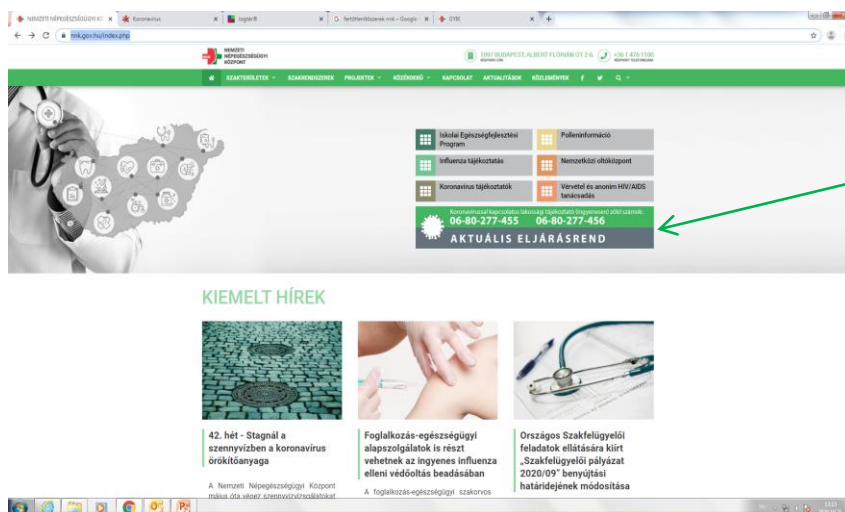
NEMZETI NÉPEGÉSZSÉGÜGYI K | Koronavírus | Jogtár® | fertőtlenítőszerek nnk - Google | GYIK

nnk.gov.hu/index.php

NEMZETI NÉPEGÉSZSÉGÜGYI KÖZPONT

1097 BUDAPEST, ALBERT FLÓRIÁN ÚT 2-6. | +36 1 476 1100

SZAKTERÜLETEK | SZAKRENDSZEREK | PROJEKTEK | KÖZÉRDEKŰ | KAPCSOLAT | AKTUALITÁSOK | KÖZLEMÉNYEK

Iskolai Egészségfejlesztési Program

Polleninformáció

Influenza tájékoztatás

Nemzetközi oltóközpont

Koronavírus tájékoztatók

Vérvétel és anonim HIV/AIDS tanácsadás

Koronavírussal kapcsolatos lakossági tájékoztató (ingyenesen) zöld számok:
06-80-277-455 06-80-277-456

AKTUÁLIS ELJÁRÁSREND

KIEMELT HÍREK

42. hét - Stagnál a szennyvízben a koronavírus örökítőanyaga

A Nemzeti Népegészségügyi Központ május óta végez szennyvízvizsgálatokat

Foglalkozás-egészségügyi alapszolgálatok is részt vehetnek az ingyenes influenza elleni védőoltás beadásában

A foglalkozás-egészségügyi szakorvos

Országos Szakfelügyelői feladatok ellátására kiírt „Szakfelügyelői pályázat 2020/09" benyújtási határidejének módosítása